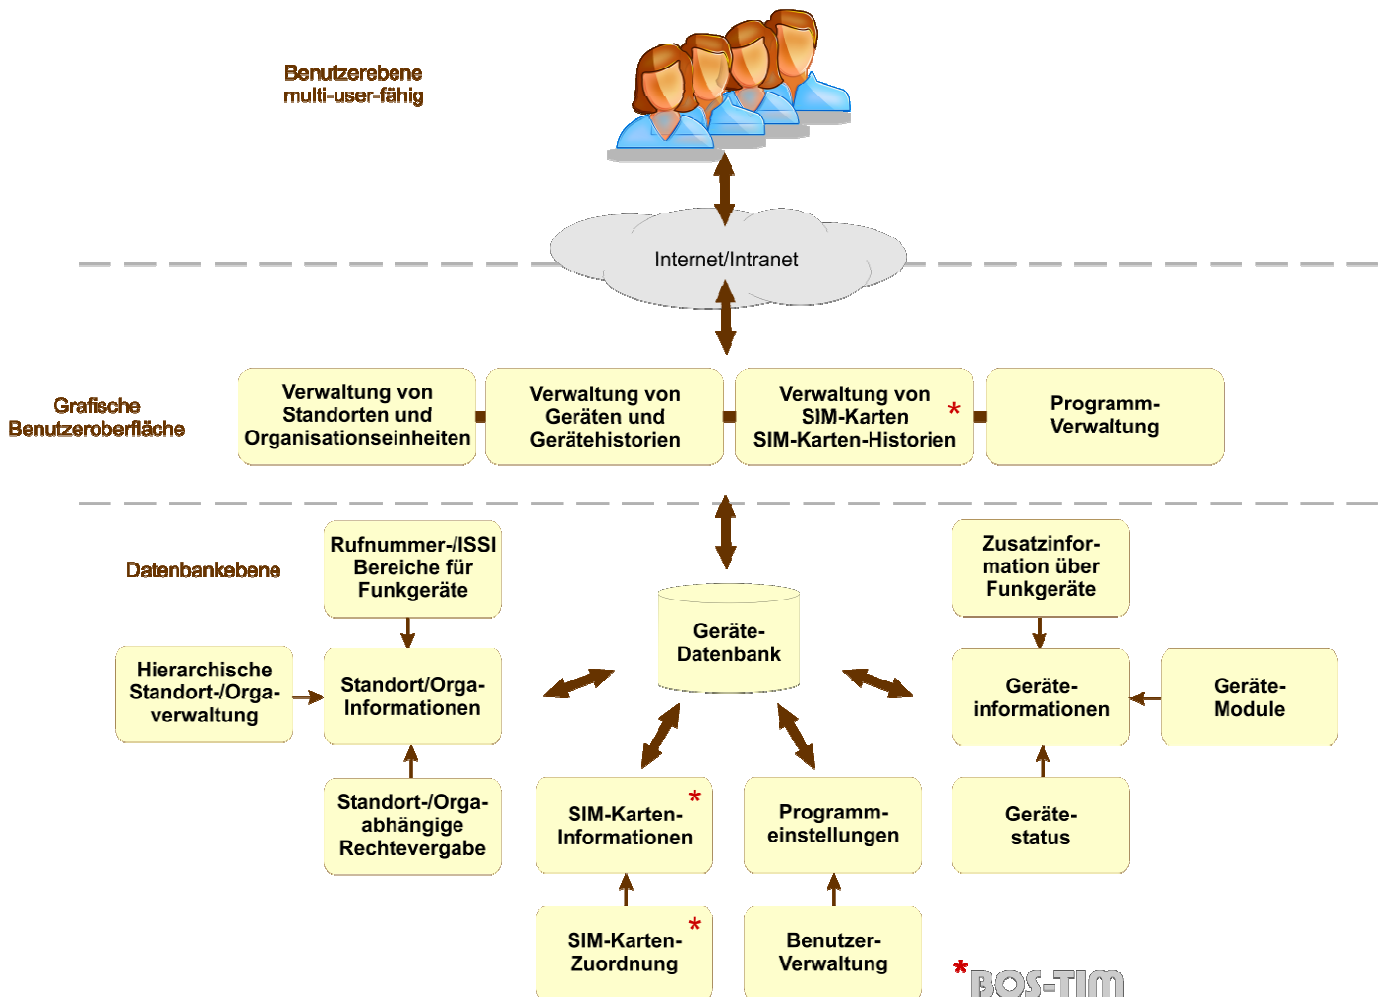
Benutzerebene
multi-user-fähig

Internet/Intranet

Grafische Benutzeroberfläche

Verwaltung von Standorten und Organisationseinheiten

Verwaltung von Geräten und Gerätehistorien

Verwaltung von SIM-Karten * SIM-Karten-Historien

Programm-Verwaltung

Datenbankebene

Rufnummer-/ISSI Bereiche für Funkgeräte

Zusatzinformation über Funkgeräte

Geräte-Datenbank

Hierarchische Standort-/Orga-verwaltung

Standort/Orga-Informationen

Geräte-informationen

Geräte-Module

Standort-/Orga-abhängige Rechtevergabe

SIM-Karten-Informationen *

Programm-einstellungen

Geräte-status

SIM-Karten-Zuordnung *

Benutzer-Verwaltung

*BOS-TIM